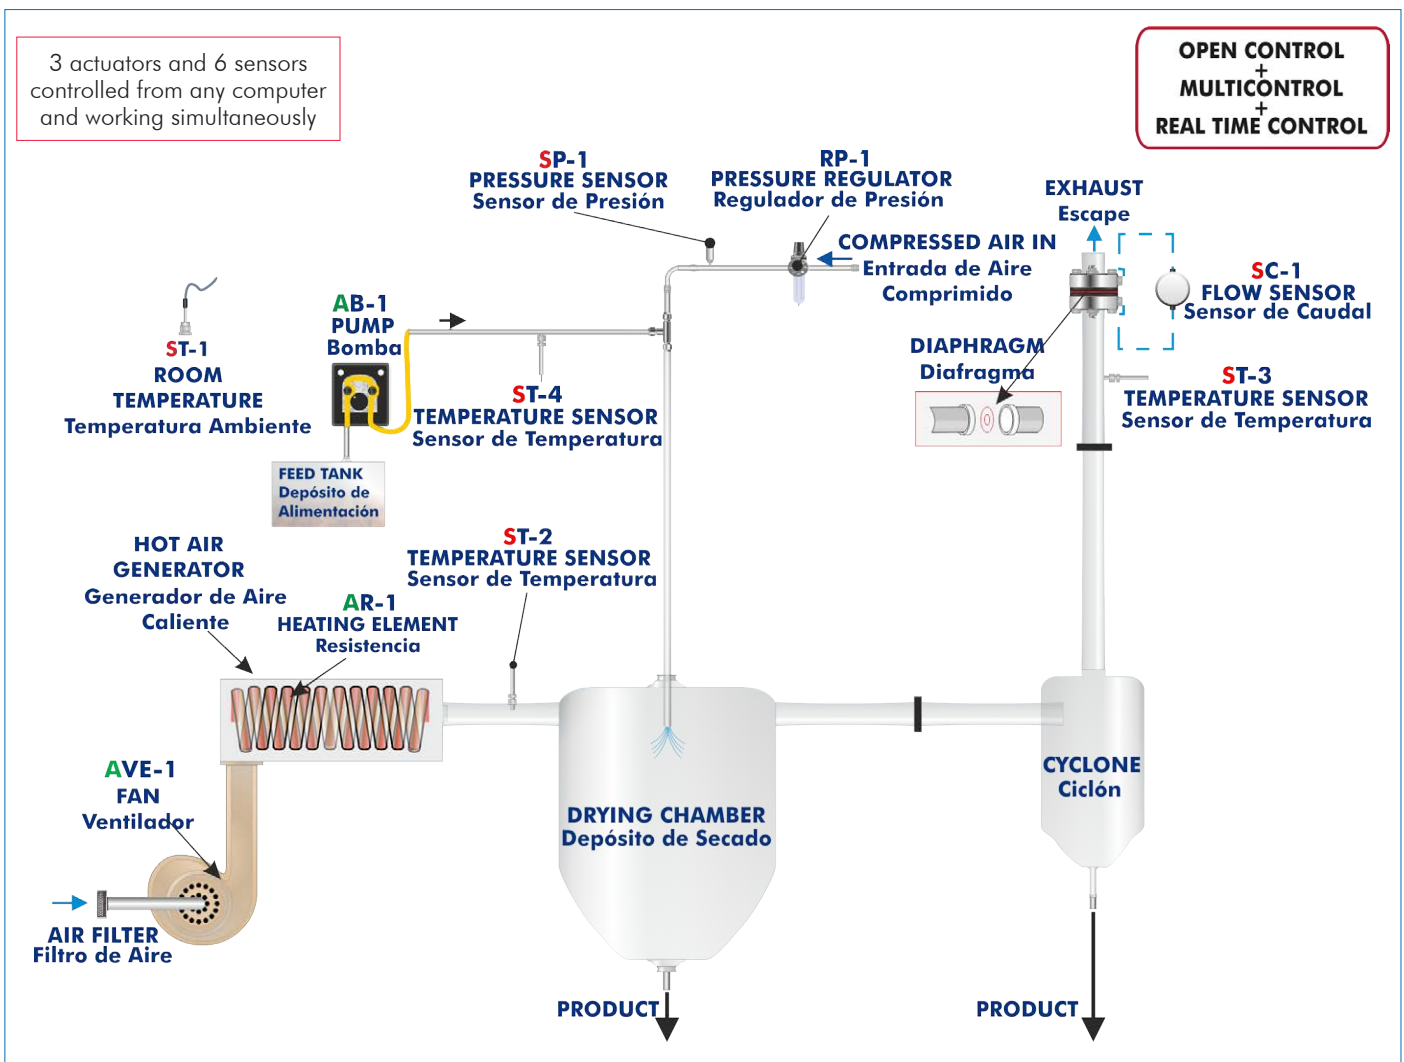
3 actuators and 6 sensors controlled from any computer and working simultaneously

OPEN CONTROL
+
MULTICONTROL
+
REAL TIME CONTROL

SP-1
PRESSURE SENSOR
Sensor de Presión

RP-1
PRESSURE REGULATOR
Regulador de Presión

EXHAUST
Escape

COMPRESSED AIR IN
Entrada de Aire
Comprimido

SC-1
FLOW SENSOR
Sensor de Caudal

ST-1
ROOM
TEMPERATURE
Temperatura Ambiente

AB-1
PUMP
Bomba

ST-4
TEMPERATURE SENSOR
Sensor de Temperatura

DIAPHRAGM
Diafragma

ST-3
TEMPERATURE SENSOR
Sensor de Temperatura

FEED TANK
Depósito de
Alimentación

HOT AIR
GENERATOR
Generador de Aire
Caliente

ST-2
TEMPERATURE SENSOR
Sensor de Temperatura

AR-1
HEATING ELEMENT
Resistencia

AVE-1
FAN
Ventilador

AIR FILTER
Filtro de Aire

DRYING CHAMBER
Depósito de Secado

CYCLONE
Ciclón

PRODUCT

PRODUCT